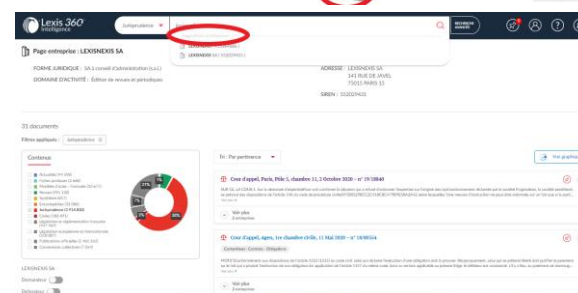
Lexis 360 Intelligence

Jurisprudence

LEXISNEXIS SA

LEXISNEXIS SA

RECHERCHE AVANCÉE

Page entreprise : LEXISNEXIS SA

FORME JURIDIQUE : SA à conseil d'administration (s.a.i.)

DOMAINE D'ACTIVITÉ : Édition de revues et périodiques

ADRESSE : LEXISNEXIS SA
141 RUE DE JAVEL
75015 PARIS 15

SIREN : 552029431

31 documents

Filtres appliqués : Jurisprudence

Contenus

Tri : Par pertinence

Voir graphique

Cour d'appel, Paris, Pôle 5, chambre 11, 2 Octobre 2020 – n° 19/18840

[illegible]

Voir plus

Cour d'appel, Agen, 1re chambre civile, 11 Mai 2020 – n° 18/00554

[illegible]

Voir plus

37%

50%

LEXISNEXIS SA

Demandeur

Défendeur